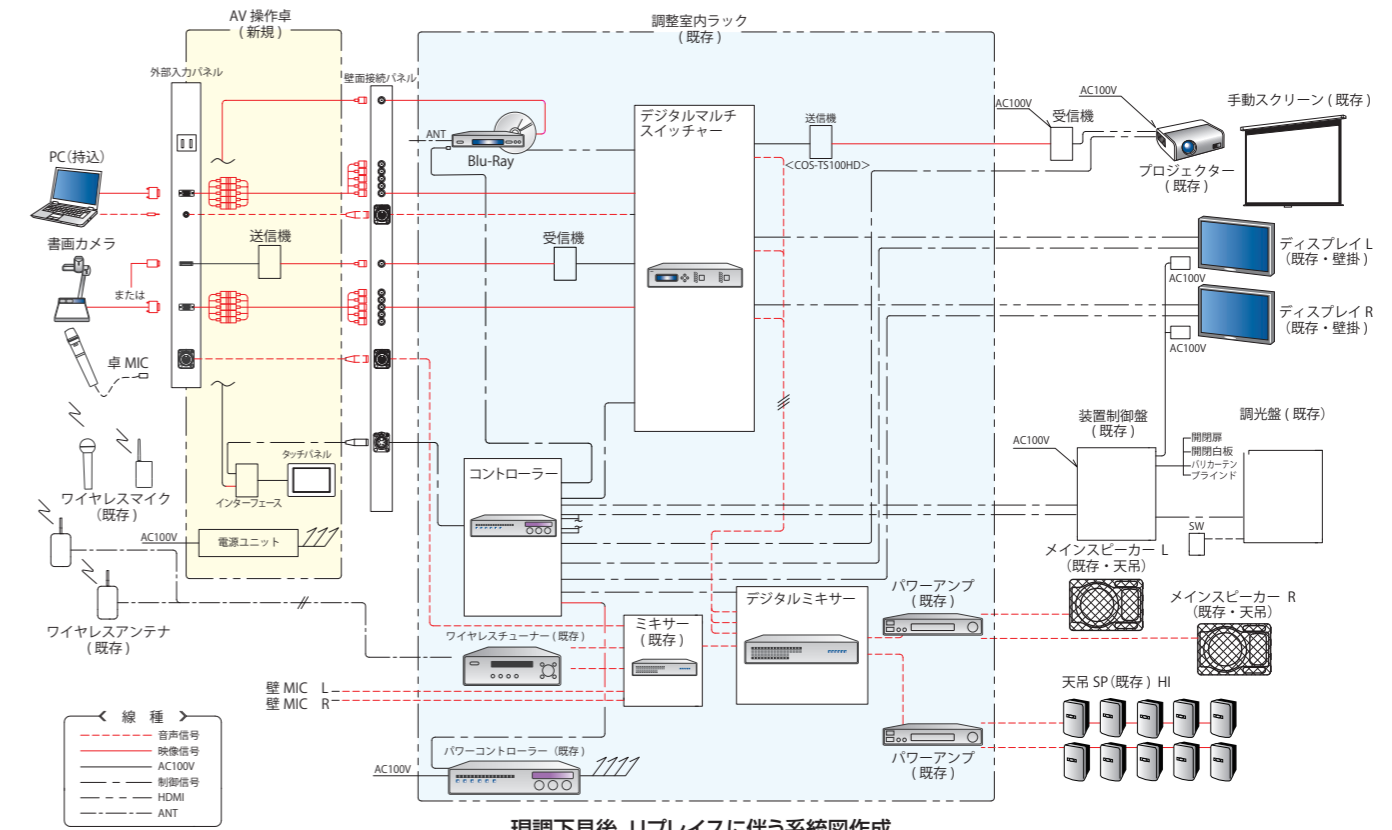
AV 操作卓
(新規)

外部入力パネル

壁面接続パネル

調整室内ラック
(既存)

PC(持込)

書画カメラ

または

卓 MIC

ワイヤレスマイク
(既存)

ワイヤレスアンテナ
(既存)

送信機

タッチパネル

インターフェース

AC100V

電源ユニット

ANT

Blu-Ray

デジタルマルチ
スイッチャー

受信機

送信機

<COS-TS100HD>

コントローラー

ワイヤレスチューナー(既存)

ミキサー
(既存)

デジタルミキサー

パワーコントローラー(既存)

AC100V

壁 MIC L
壁 MIC R

AC100V

受信機

AC100V

プロジェクター
(既存)

手動スクリーン(既存)

ディスプレイ L
(既存・壁掛)

AC100V

ディスプレイ R
(既存・壁掛)

AC100V

装置制御盤
(既存)

AC100V

開閉扉
開閉白板
バリカーテン
ブラインド

調光盤(既存)

SW

メインスピーカー L
(既存・天吊)

メインスピーカー R
(既存・天吊)

パワーアンプ
(既存)

天吊 SP(既存) HI

パワーアンプ
(既存)

線 種
音声信号
映像信号
AC100V
制御信号
HDMI
ANT

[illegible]